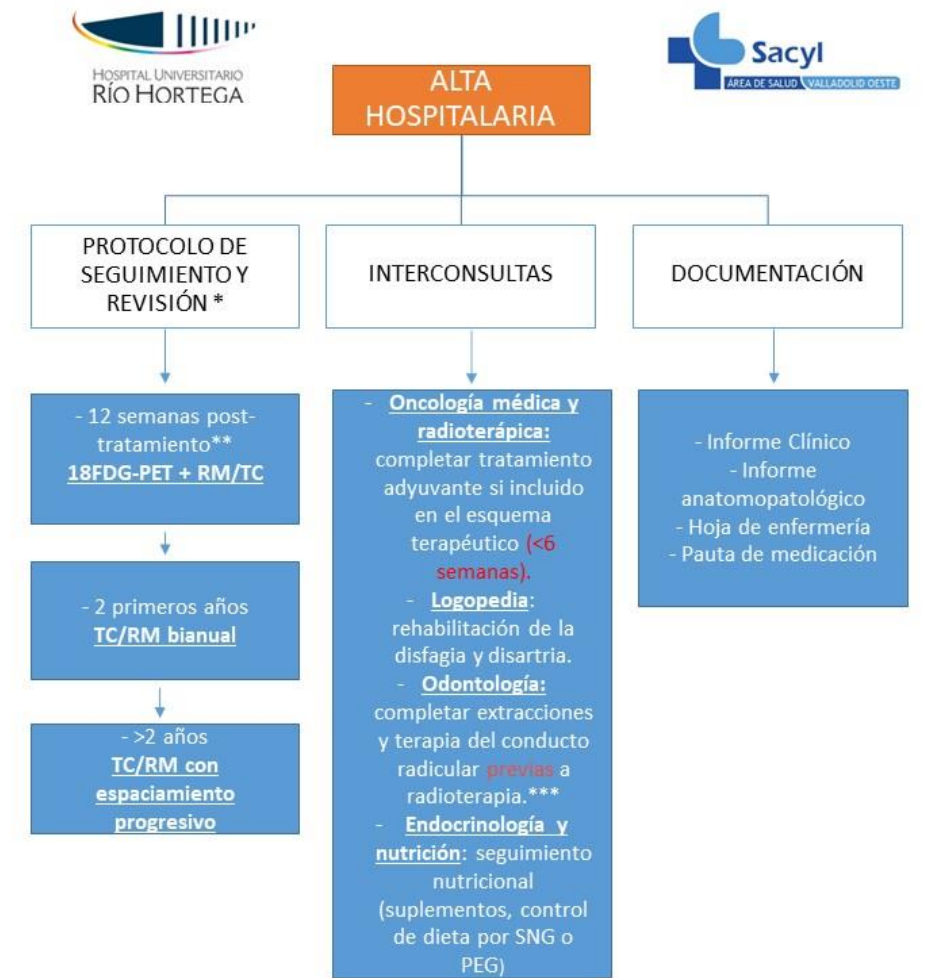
HOSPITAL UNIVERSITARIO
RÍO HORTEGA

Sacyl
ÁREA DE SALUD VALLADOLID OESTE

ALTA HOSPITALARIA

PROTOCOLO DE SEGUIMIENTO Y REVISIÓN *

INTERCONSULTAS

DOCUMENTACIÓN

- 12 semanas post-tratamiento**
18FDG-PET + RM/TC

- 2 primeros años
TC/RM bianual

- >2 años
TC/RM con espaciamiento progresivo

- Oncología médica y radioterápica: completar tratamiento adyuvante si incluido en el esquema terapéutico (<6 semanas).
- Logopedia: rehabilitación de la disfagia y disartria.
- Odontología: completar extracciones y terapia del conducto radicular previas a radioterapia.***
- Endocrinología y nutrición: seguimiento nutricional (suplementos, control de dieta por SNG o PEG)

- Informe Clínico
- Informe anatomopatológico
- Hoja de enfermería
- Pauta de medicación